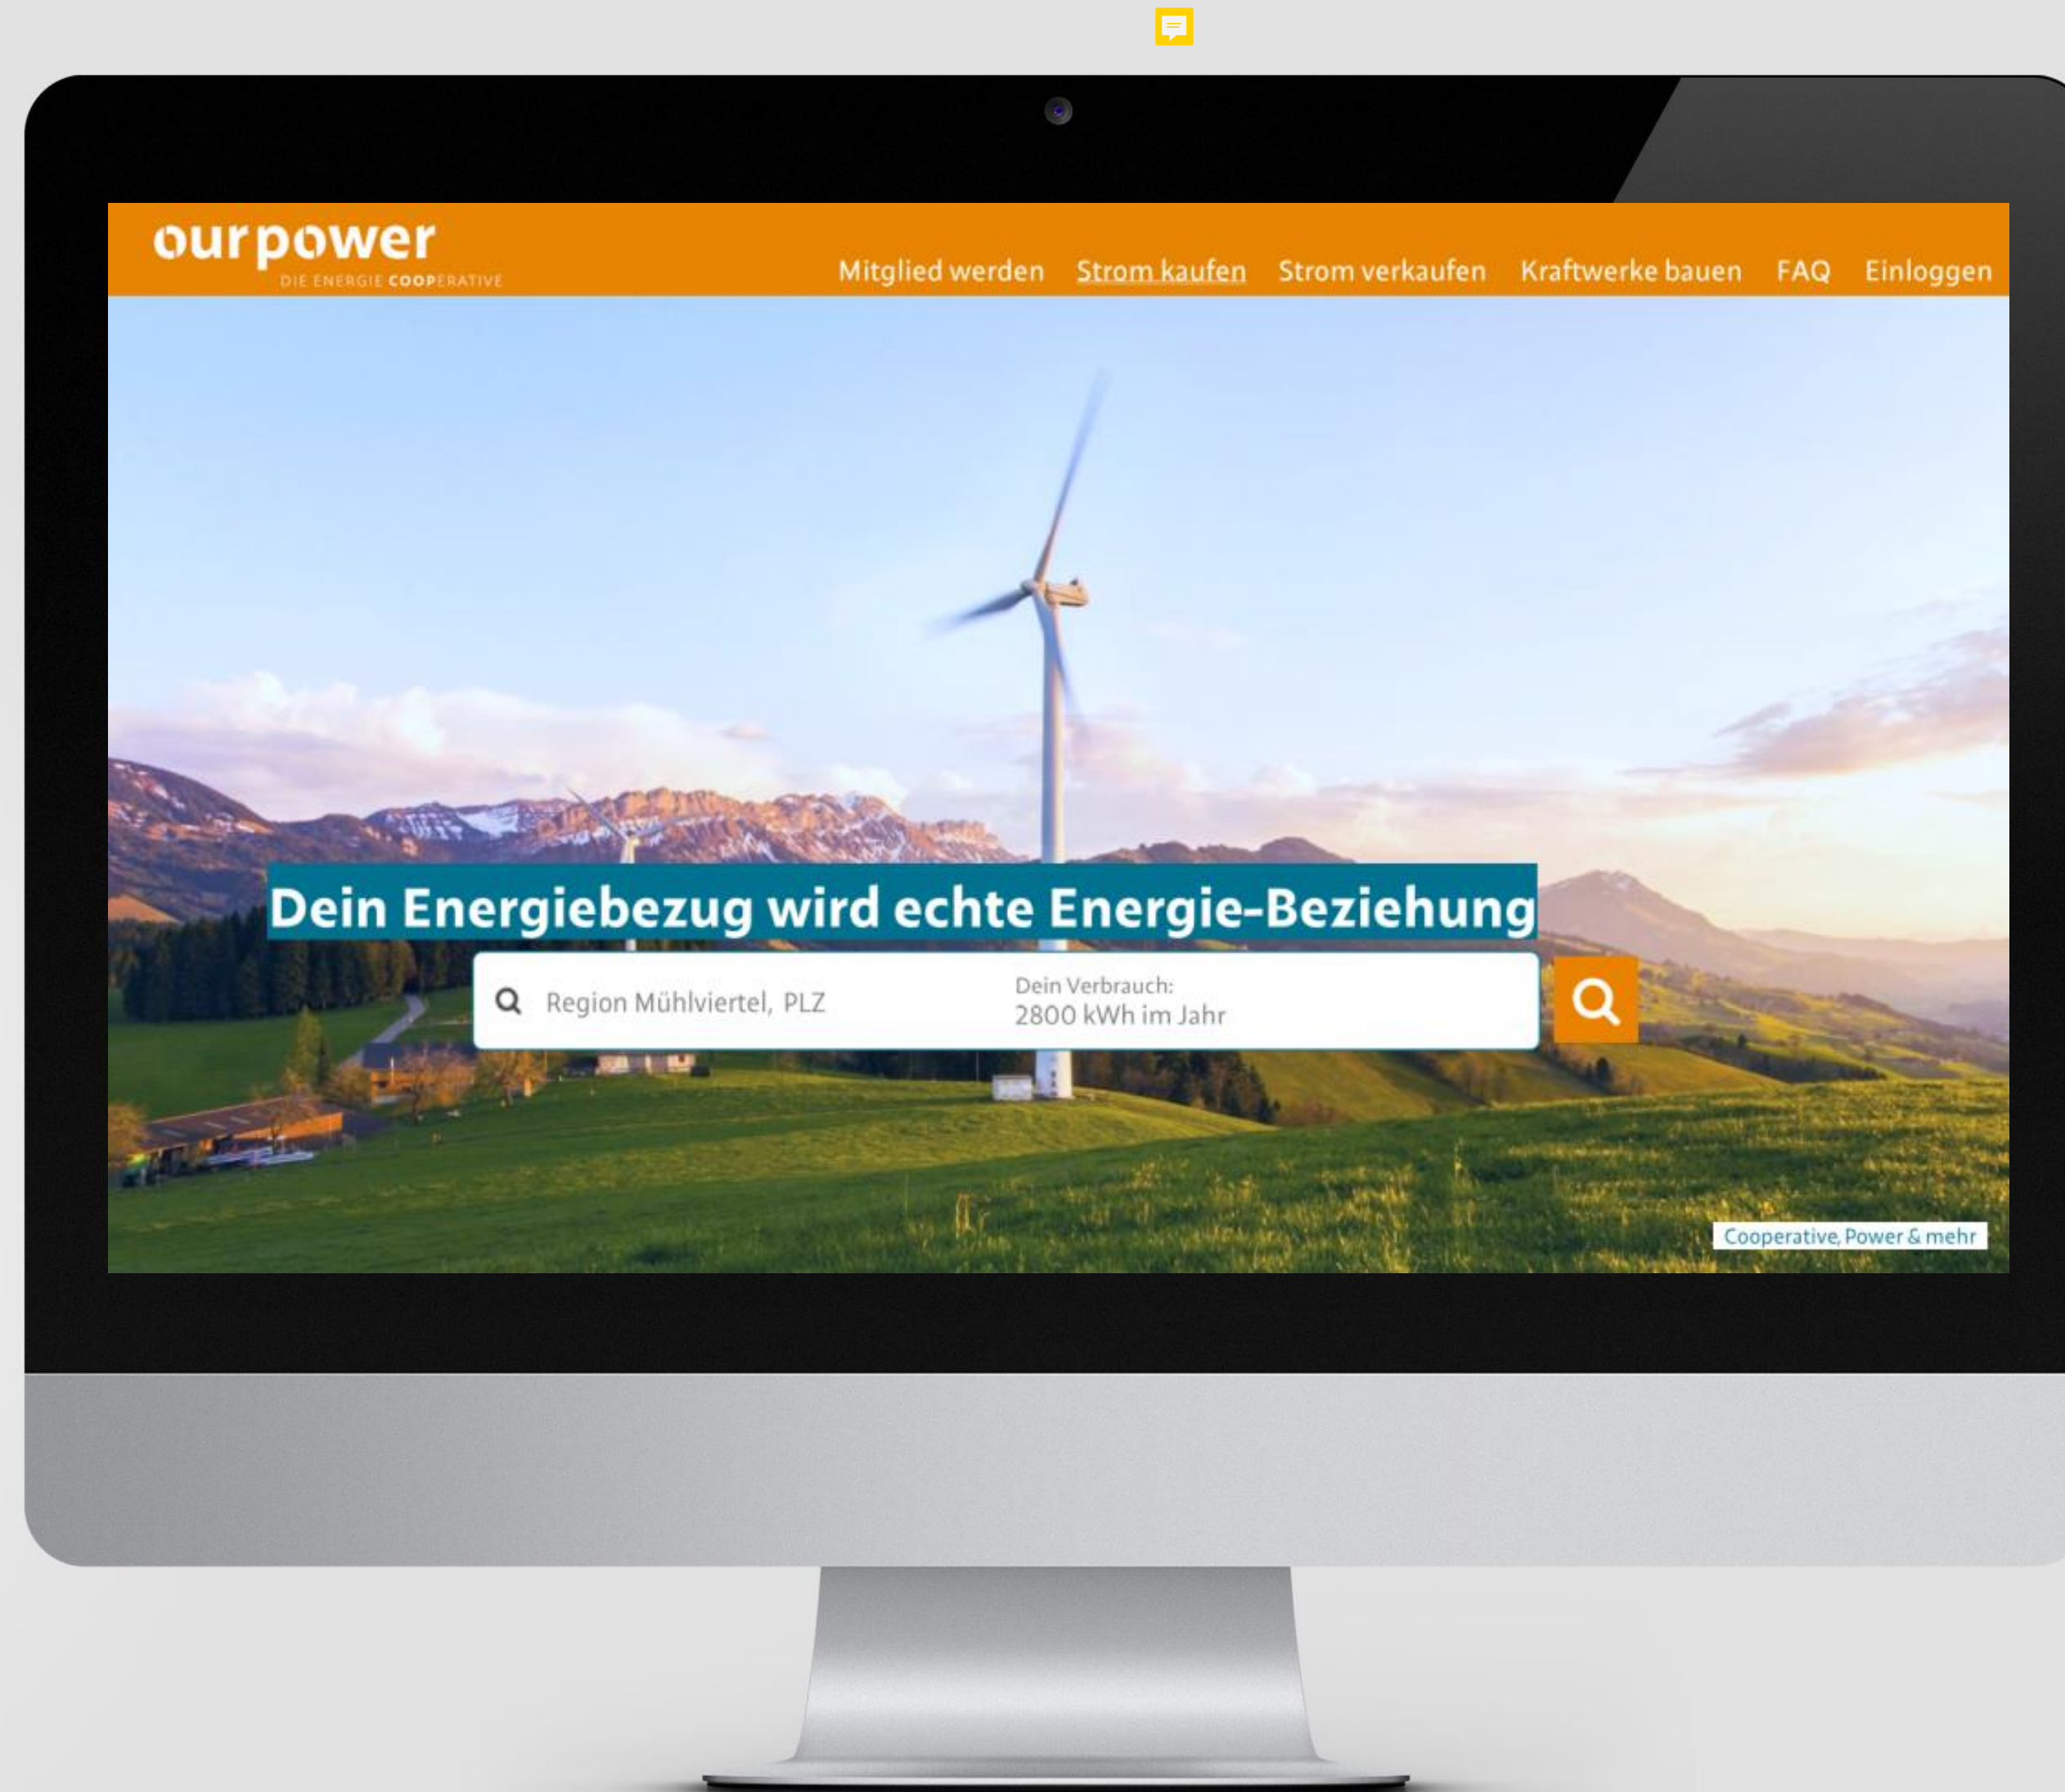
ourpower
DIE ENERGIE COOPERATIVE

Mitglied werden Strom kaufen Strom verkaufen Kraftwerke bauen FAQ Einloggen

Dein Energiebezug wird echte Energie-Beziehung

Region Mühlviertel, PLZ

Dein Verbrauch:
2800 kWh im Jahr

Cooperative, Power & mehr